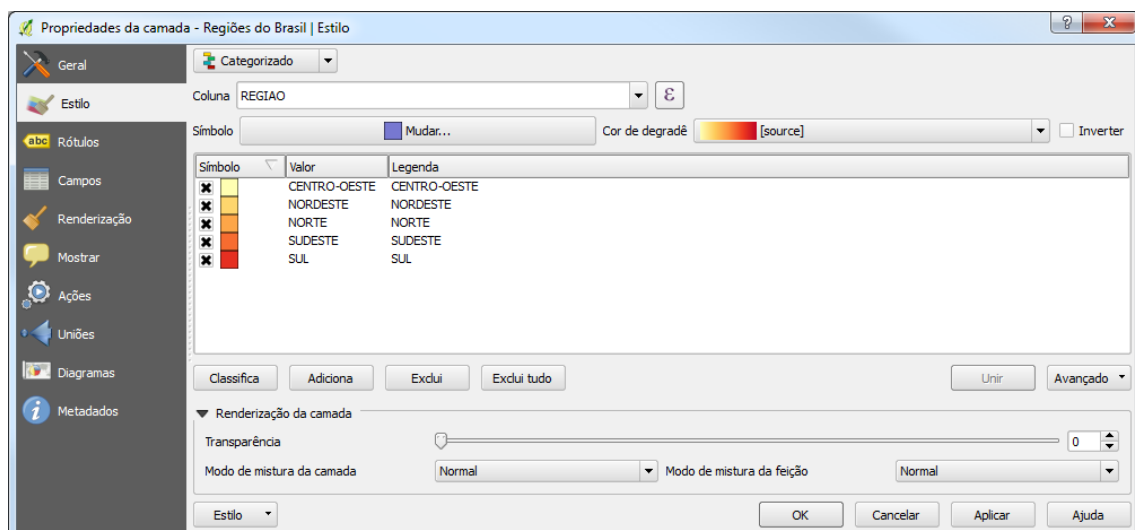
Propriedades da camada - Regiões do Brasil | Estilo

Geral
Estilo
abc Rótulos
Campos
Renderização
Mostrar
Ações
Uniões
Diagramas
Metadados

Categorizado

Coluna REGIAO ε

Símbolo Mudar... Cor de degradê [source] Inverter

| Símbolo | Valor | Legenda |
|---|---|---|
| | CENTRO-OESTE | CENTRO-OESTE |
| | NORDESTE | NORDESTE |
| | NORTE | NORTE |
| | SUDESTE | SUDESTE |
| | SUL | SUL |

Classifica Adiciona Exclui Exclui tudo Unir Avançado

Renderização da camada
Transparência 0
Modo de mistura da camada Normal Modo de mistura da feição Normal

Estilo OK Cancelar Aplicar Ajuda